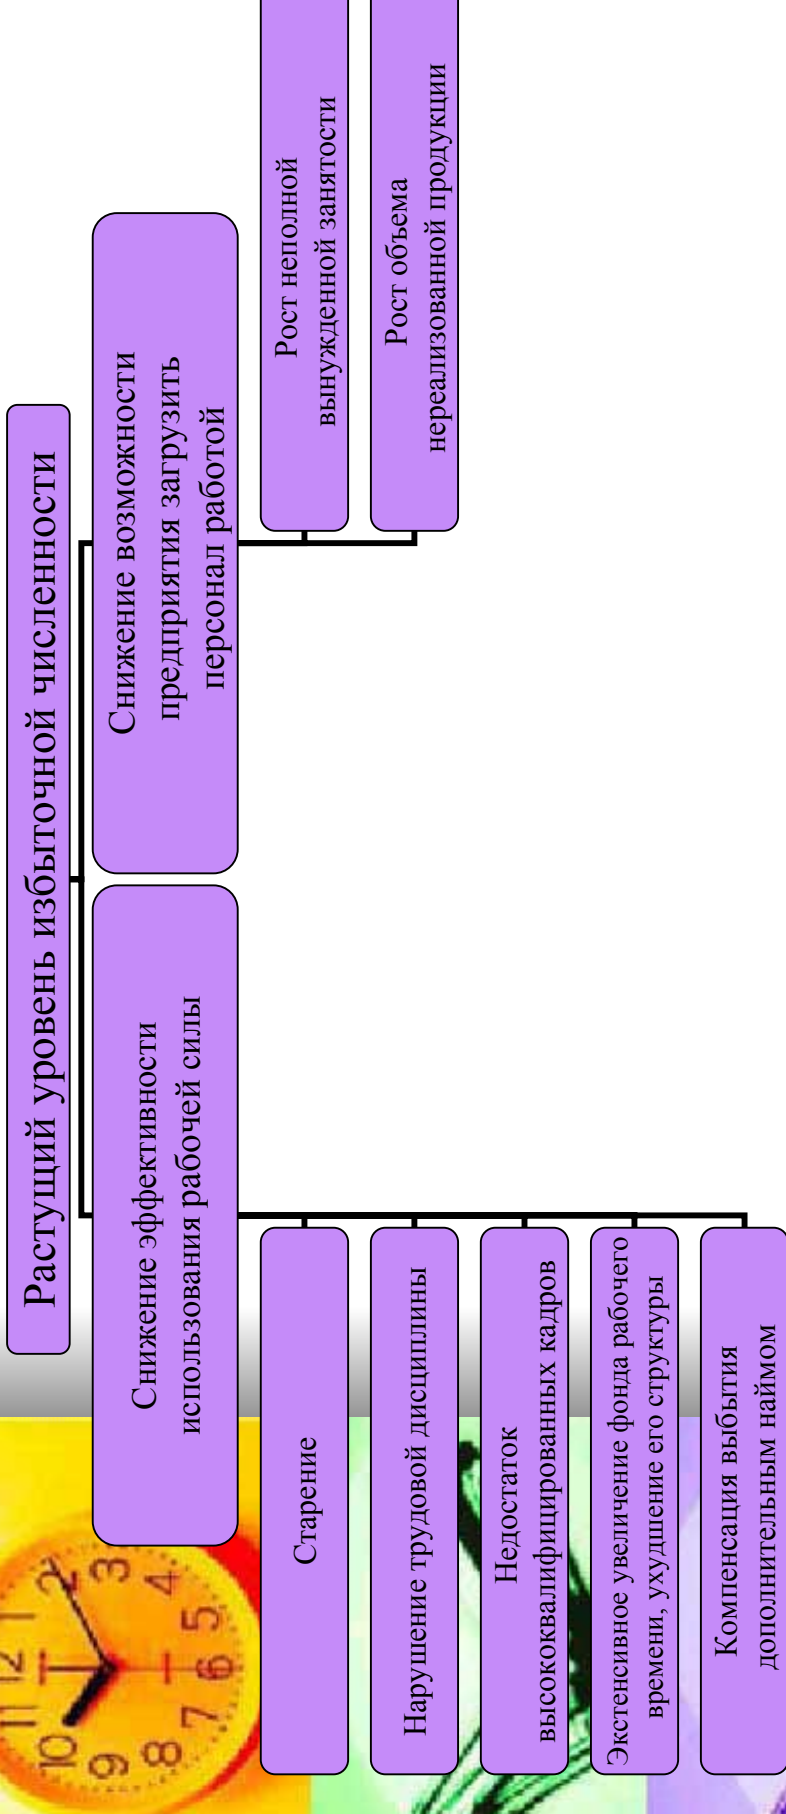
Растущий уровень избыточной численности

Снижение эффективности использования рабочей силы

Снижение возможности предприятия загрузить персонал работой

Старение

Нарушение трудовой дисциплины

Недостаток высококвалифицированных кадров

Экстенсивное увеличение фонда рабочего времени, ухудшение его структуры

Компенсация выбытия дополнительным наймом

Рост неполной вынужденной занятости

Рост объема нереализованной продукции

11 12 1 2 3 4 5 6 7 8 9 10